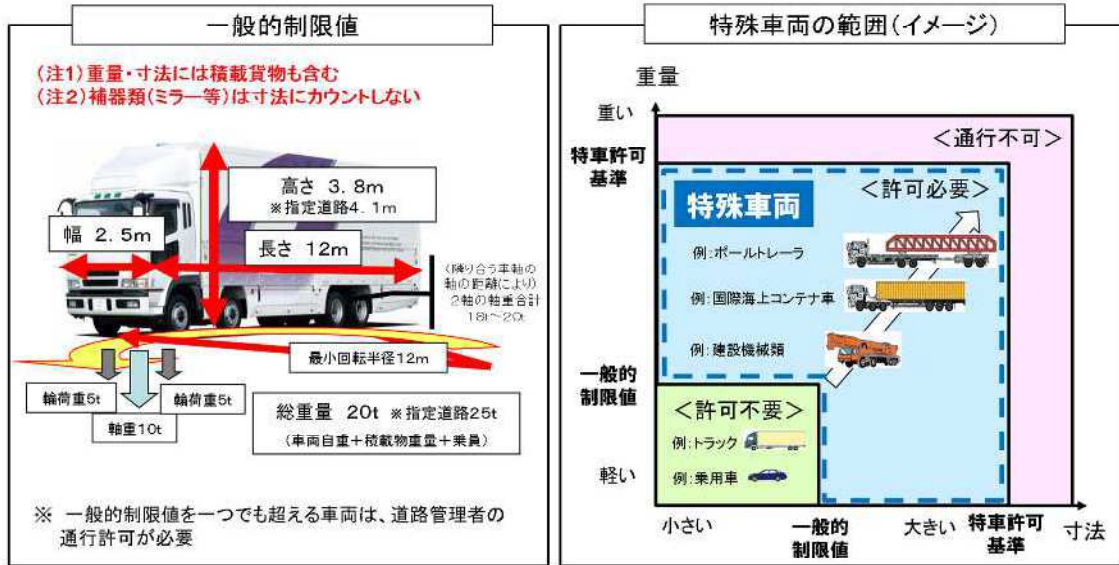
一般的制限値

(注1)重量・寸法には積載貨物も含む
(注2)補器類(ミラー等)は寸法にカウントしない

高さ 3.8m
※指定道路4.1m

幅 2.5m

長さ 12m

(隣り合う車軸の軸の距離により)
2軸の軸重合計
18t〜20t

最小回転半径12m

輪荷重5t

輪荷重5t

軸重10t

総重量 20t ※指定道路25t
(車両自重+積載物重量+乗員)

※ 一般的制限値を一つでも超える車両は、道路管理者の通行許可が必要

特殊車両の範囲(イメージ)

重量

重い

特車許可基準

<通行不可>

特殊車両

<許可必要>

例:ポールトレーラ

例:国際海上コンテナ車

例:建設機械類

一般的制限値

<許可不要>

例:トラック

例:乗用車

軽い

小さい

一般的制限値

大きい

特車許可基準

寸法